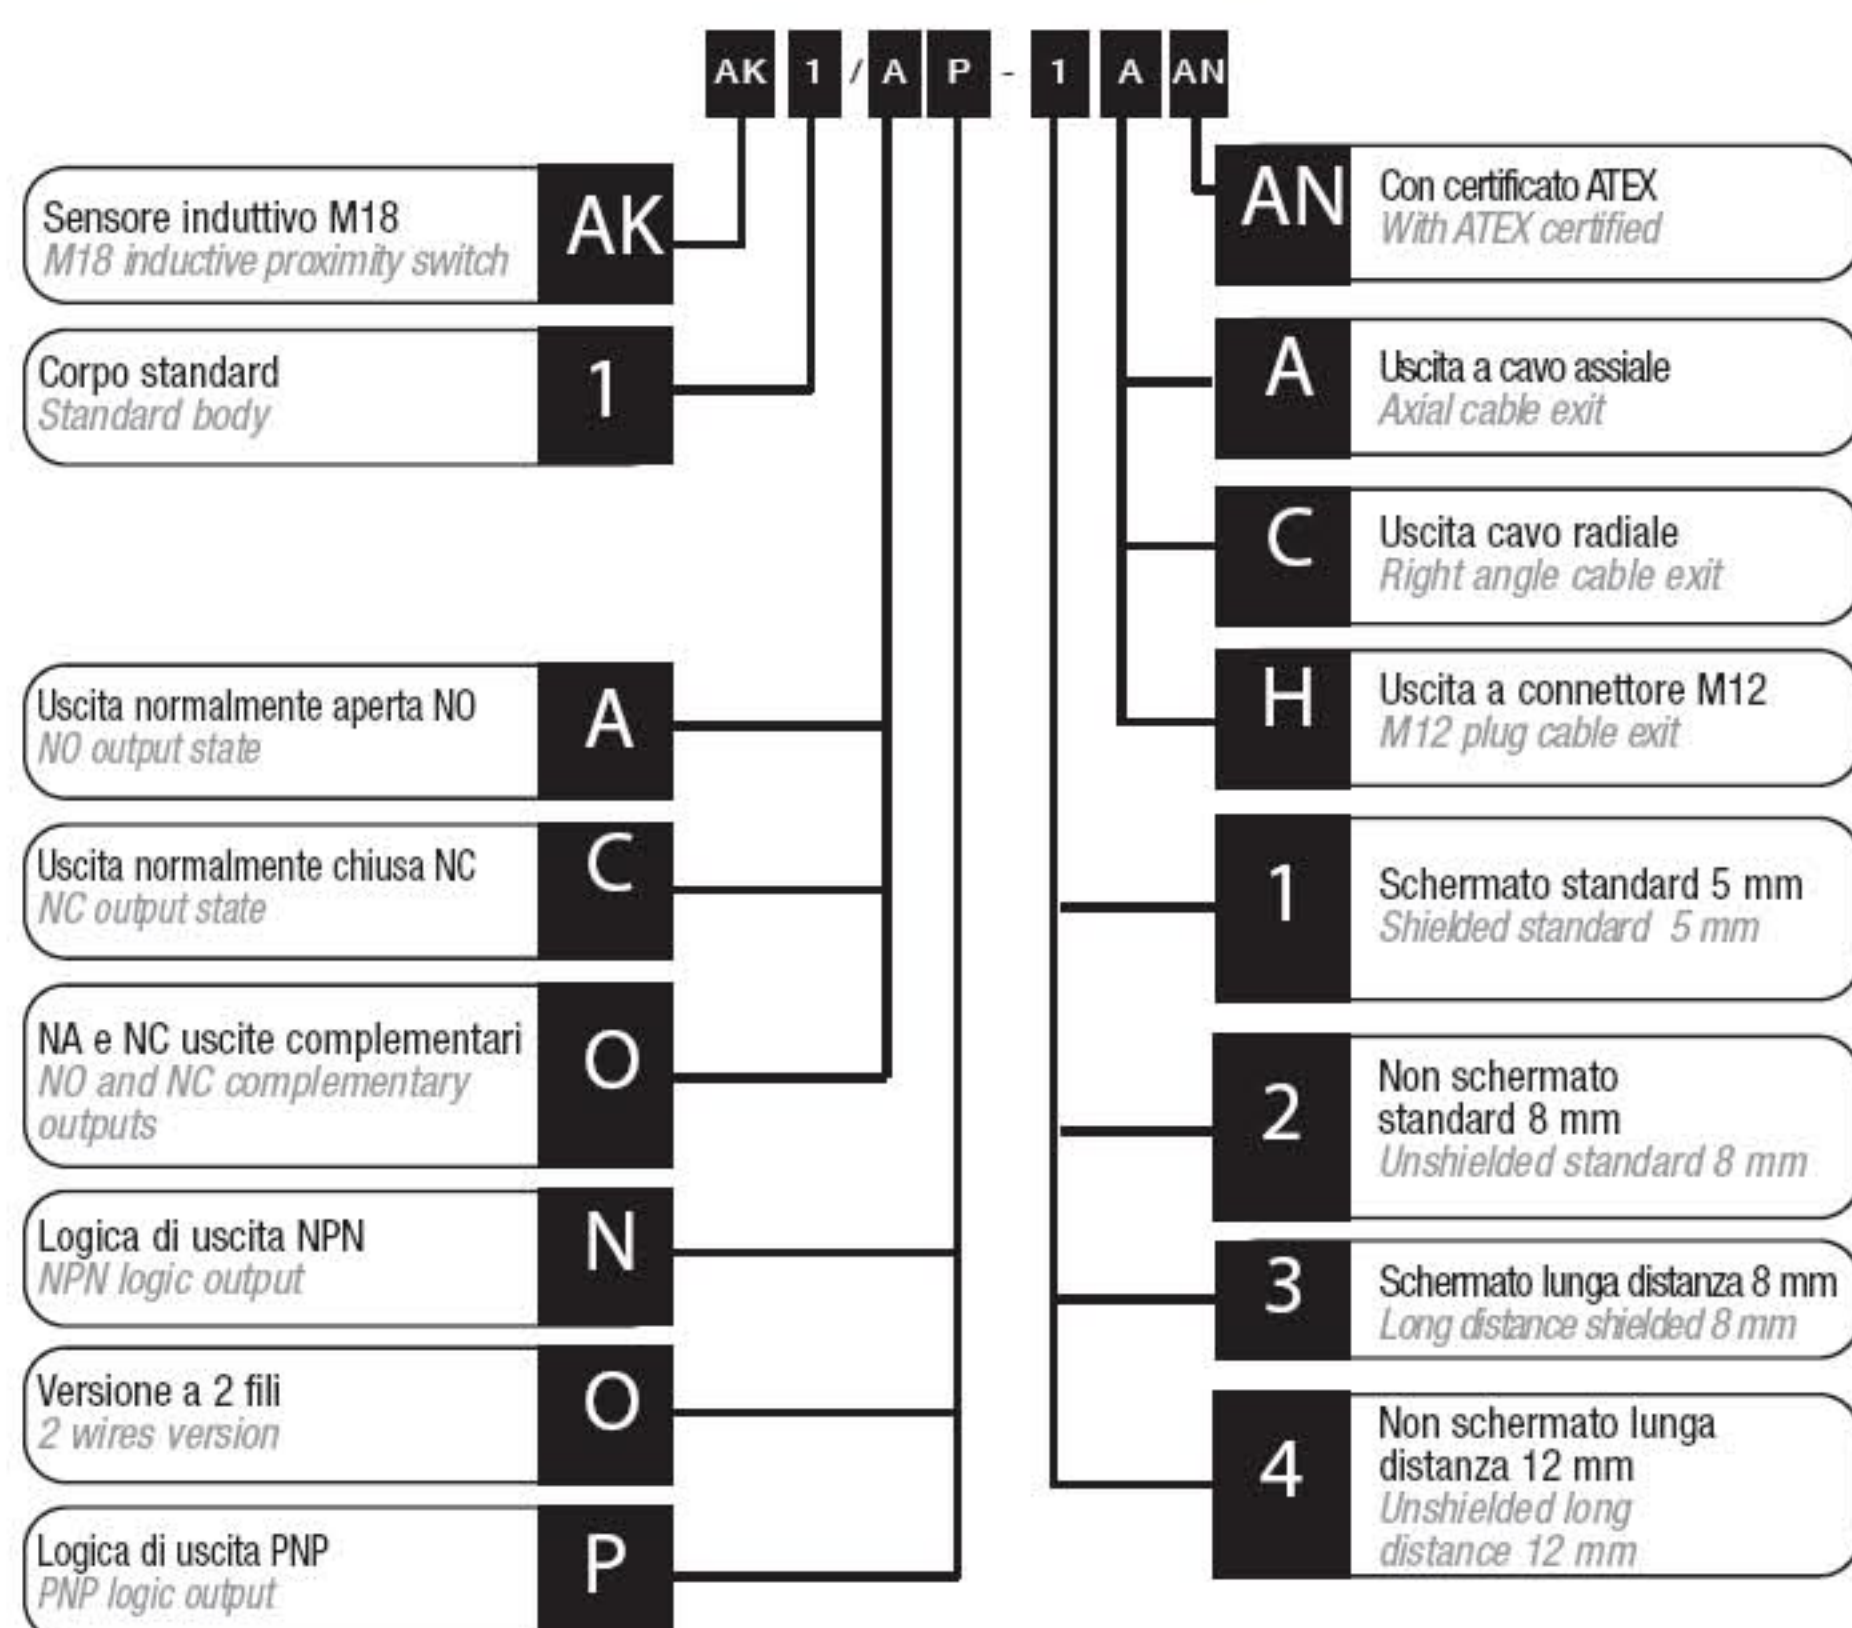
AK 1 / A P - 1 A AN

Sensore induttivo M18
M18 inductive proximity switch
AK

Corpo standard
Standard body
1

Uscita normalmente aperta NO
NO output state
A

Uscita normalmente chiusa NC
NC output state
C

NA e NC uscite complementari
NO and NC complementary outputs
O

Logica di uscita NPN
NPN logic output
N

Versione a 2 fili
2 wires version
O

Logica di uscita PNP
PNP logic output
P

AN
Con certificato ATEX
With ATEX certified

A
Uscita a cavo assiale
Axial cable exit

C
Uscita cavo radiale
Right angle cable exit

H
Uscita a connettore M12
M12 plug cable exit

1
Schermato standard 5 mm
Shielded standard 5 mm

2
Non schermato standard 8 mm
Unshielded standard 8 mm

3
Schermato lunga distanza 8 mm
Long distance shielded 8 mm

4
Non schermato lunga distanza 12 mm
Unshielded long distance 12 mm